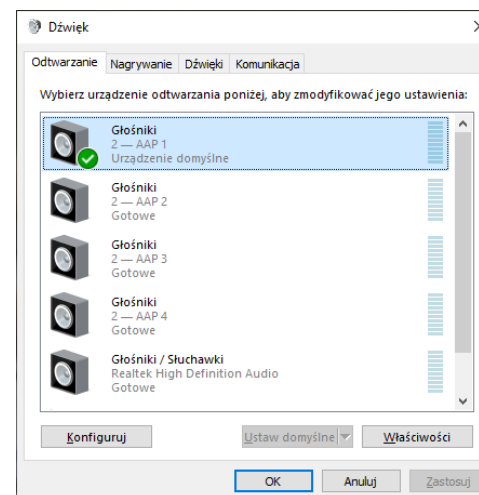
Dźwięk

Odtwarzanie | Nagrywanie | Dźwięki | Komunikacja

Wybierz urządzenie odtwarzania poniżej, aby zmodyfikować jego ustawienia:

Głośniki
2 — AAP 1
Urządzenie domyślne

Głośniki
2 — AAP 2
Gotowe

Głośniki
2 — AAP 3
Gotowe

Głośniki
2 — AAP 4
Gotowe

Głośniki / Słuchawki
Realtek High Definition Audio
Gotowe

Konfiguruj | Ustaw domyślne | Właściwości

OK | Anuluj | Zastosuj